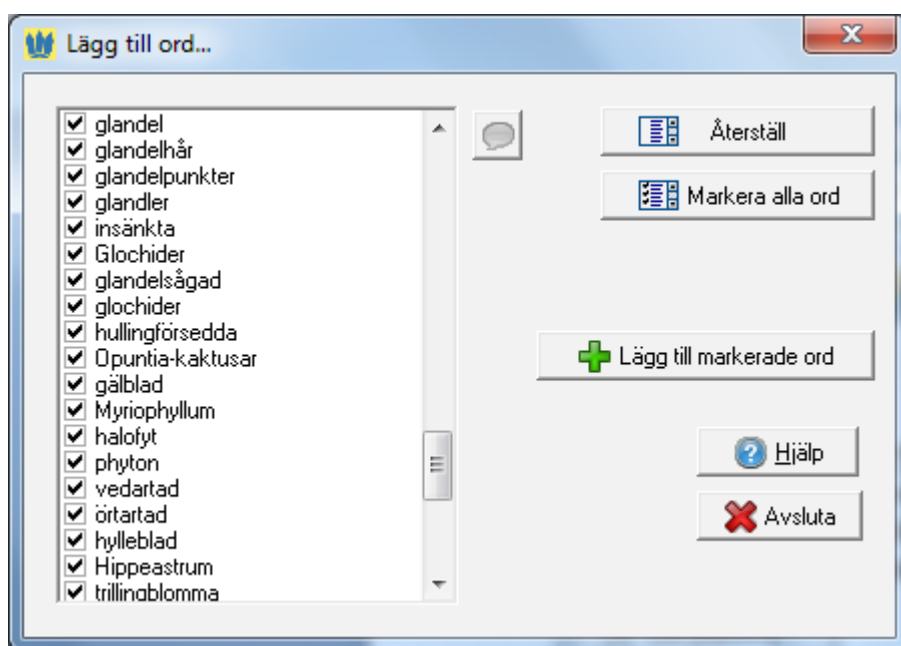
Lägg till ord...

glandel
glandelhår
glandelpunkter
glandler
insänkta
Glochider
glandelsågad
glochider
hullingförsedda
Opuntia-kaktusar
gälblad
Myriophyllum
halofyt
phyton
vedartad
örtartad
hylleblad
Hippeastrum
trillingblomma

Återställ

Markera alla ord

Lägg till markerade ord

Hjälp

Avsluta